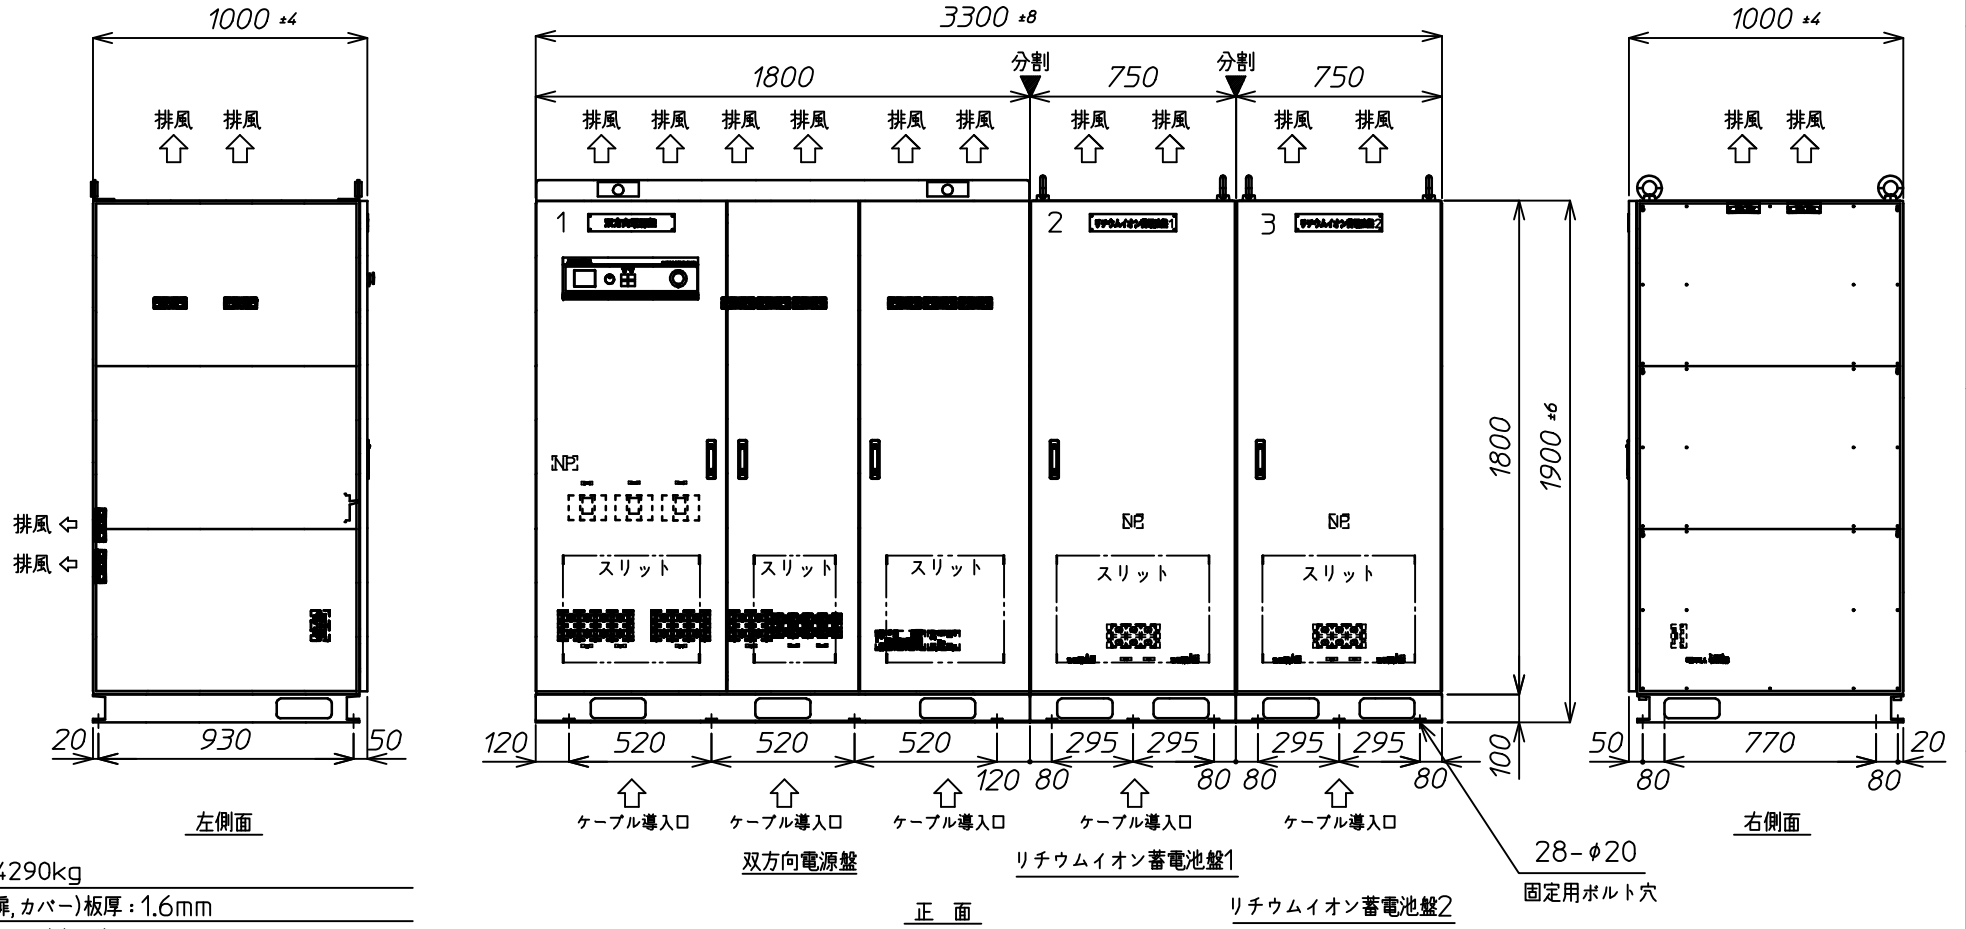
1000 ±4

3300 ±8

1000 ±4

1800

分割

750

分割

750

排風 排風

排風 排風 排風 排風 排風 排風

排風 排風

排風 排風

排風 排風

1

2

3

1800

1900 ±6

NP

NP

NP

排風

排風

スリット

スリット

スリット

スリット

スリット

20

930

50

120

520

520

520

120

80

295

295

80

80

295

295

80

100

50

80

770

80

20

ケーブル導入口

ケーブル導入口

ケーブル導入口

ケーブル導入口

ケーブル導入口

左側面

双方向電源盤

リチウムイオン蓄電池盤1

28-φ20

固定用ボルト穴

右側面

4290kg

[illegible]扉,カバー)板厚:1.6mm

正 面

リチウムイオン蓄電池盤2